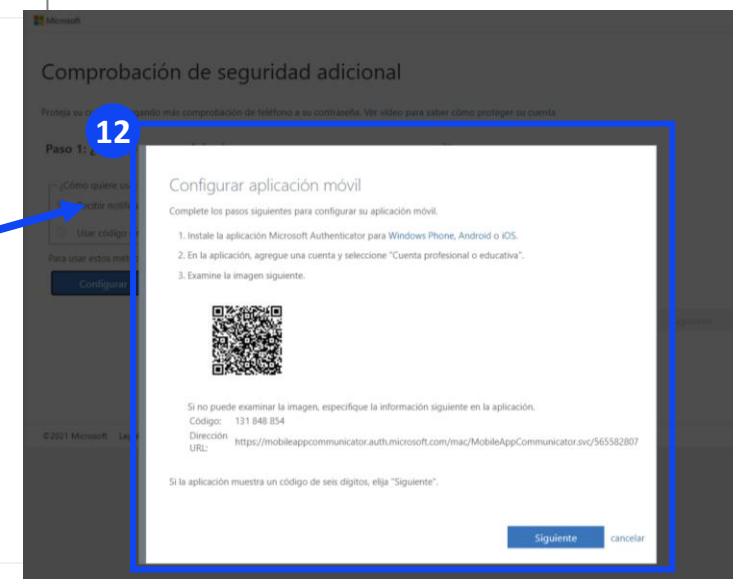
Microsoft

Comprobación de seguridad adicional

Proteja su c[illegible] ando más comprobación de teléfono a su contraseña. Ver vídeo para saber cómo proteger su cuenta

Paso 1: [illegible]

¿Cómo quiere us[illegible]

Recibir notifi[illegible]

Usar código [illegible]

Para usar estos mét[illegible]

Configurar

©2021 Microsoft Le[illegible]

12

Configurar aplicación móvil

Complete los pasos siguientes para configurar su aplicación móvil.

1. Instale la aplicación Microsoft Authenticator para Windows Phone, Android o iOS.

2. En la aplicación, agregue una cuenta y seleccione "Cuenta profesional o educativa".

3. Examine la imagen siguiente.

Si no puede examinar la imagen, especifique la información siguiente en la aplicación.

Código: 131 848 854

Dirección URL: https://mobileappcommunicator.auth.microsoft.com/mac/MobileAppCommunicator.svc/565582807

Si la aplicación muestra un código de seis dígitos, elija "Siguiente".

Siguiente cancelar